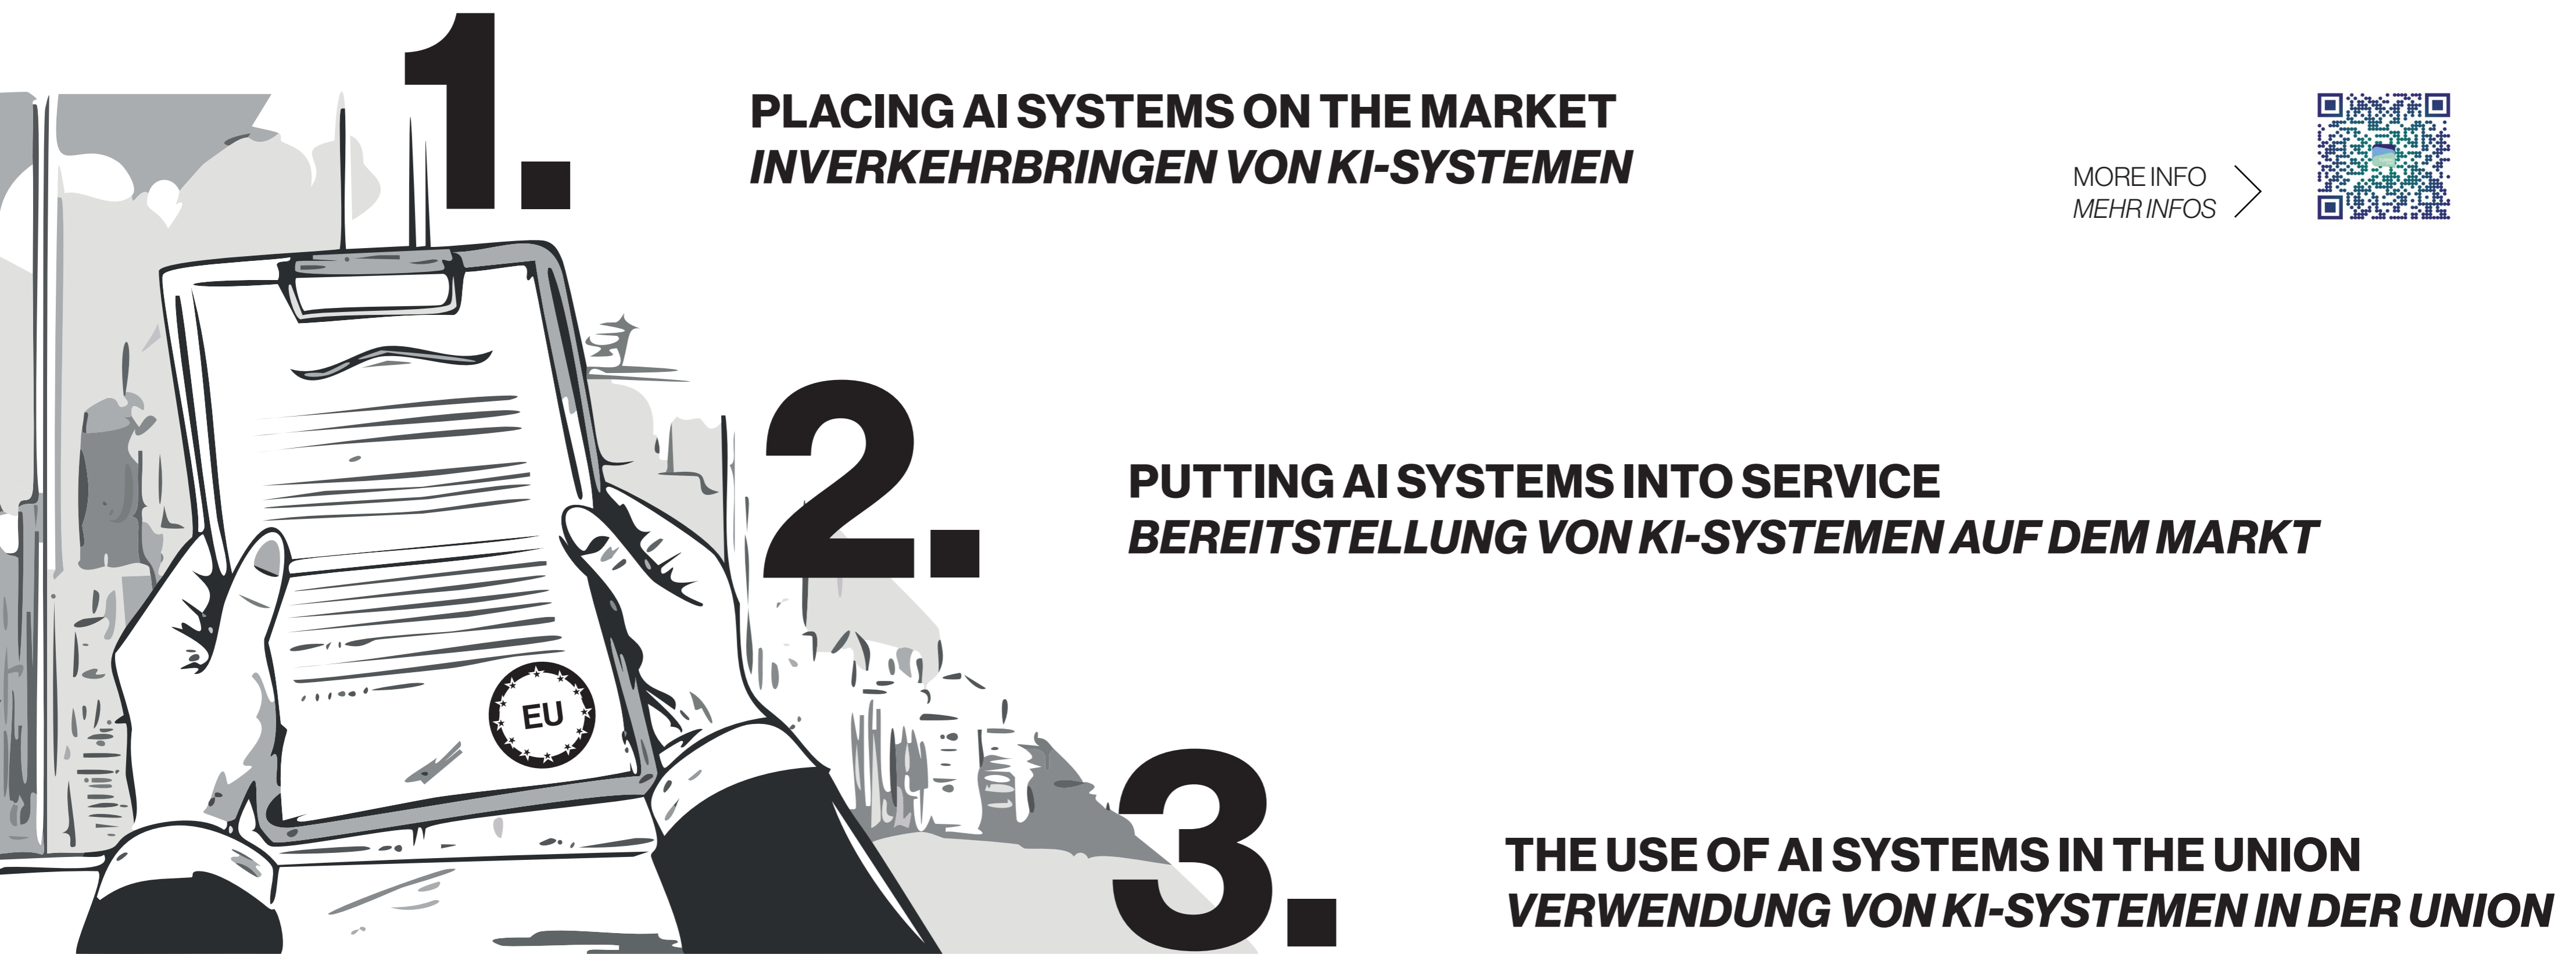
1.

PLACING AI SYSTEMS ON THE MARKET
*INVERKEHRBRINGEN VON KI-SYSTEMEN*

MORE INFO
*MEHR INFOS*

EU

2.

PUTTING AI SYSTEMS INTO SERVICE
*BEREITSTELLUNG VON KI-SYSTEMEN AUF DEM MARKT*

3.

THE USE OF AI SYSTEMS IN THE UNION
*VERWENDUNG VON KI-SYSTEMEN IN DER UNION*